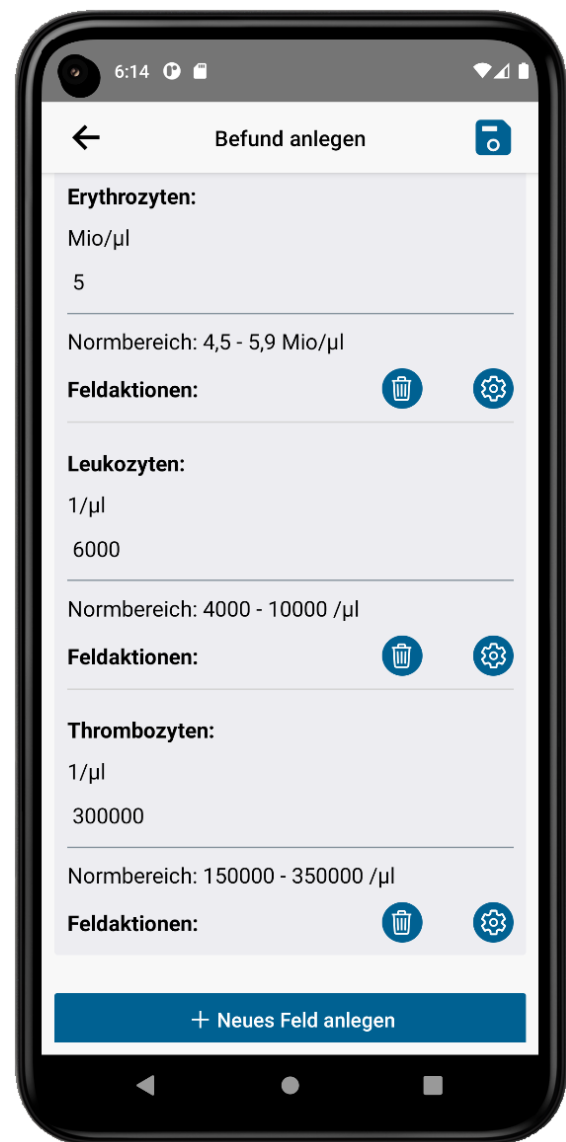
6:14

Befund anlegen

Erythrozyten:

Mio/µl

5

Normbereich: 4,5 - 5,9 Mio/µl

Feldaktionen:

Leukozyten:

1/µl

6000

Normbereich: 4000 - 10000 /µl

Feldaktionen:

Thrombozyten:

1/µl

300000

Normbereich: 150000 - 350000 /µl

Feldaktionen:

+ Neues Feld anlegen